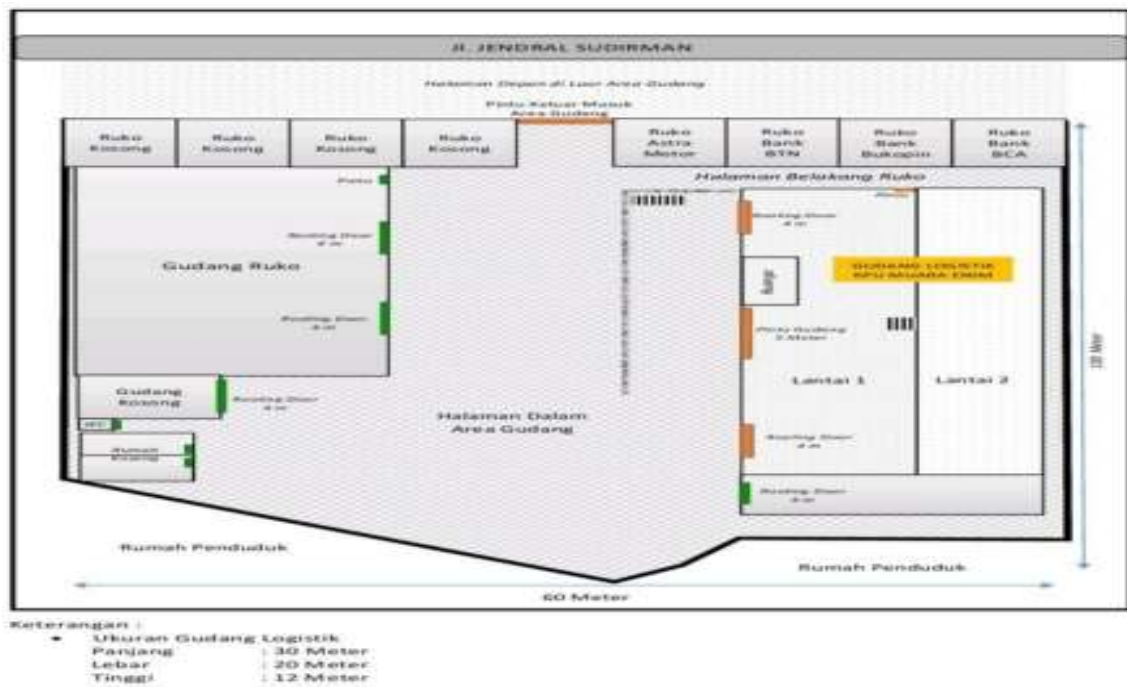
JL. JENDRAL SUDIRMAN

Halaman Depan di Luar Area Gudang

Pintu Keluar Masuk Area Gudang

Ruko Kosong

Ruko Kosong

Ruko Kosong

Ruko Kosong

Ruko Astra Motor

Ruko Bank BTN

Ruko Bank Bukopin

Ruko Bank BCA

Halaman Belakang Ruko

Pintu

Rolling Door 4 m

Gudang Ruko

Rolling Door 4 m

Gudang Kosong

Rolling Door 4 m

WC

Rumah Kosong

Halaman Dalam Area Gudang

Rolling Door 4 m

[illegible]

GUDANG LOGISTIK KPU MUARA ENIM

Pintu Gudang 2 Meter

Lantai 1

Lantai 2

Rolling Door 4 m

Rolling Door 4 m

30 Meter

Rumah Penduduk

Rumah Penduduk

60 Meter

Keterangan :

• Ukuran Gudang Logistik
Panjang : 30 Meter
Lebar : 20 Meter
Tinggi : 12 Meter